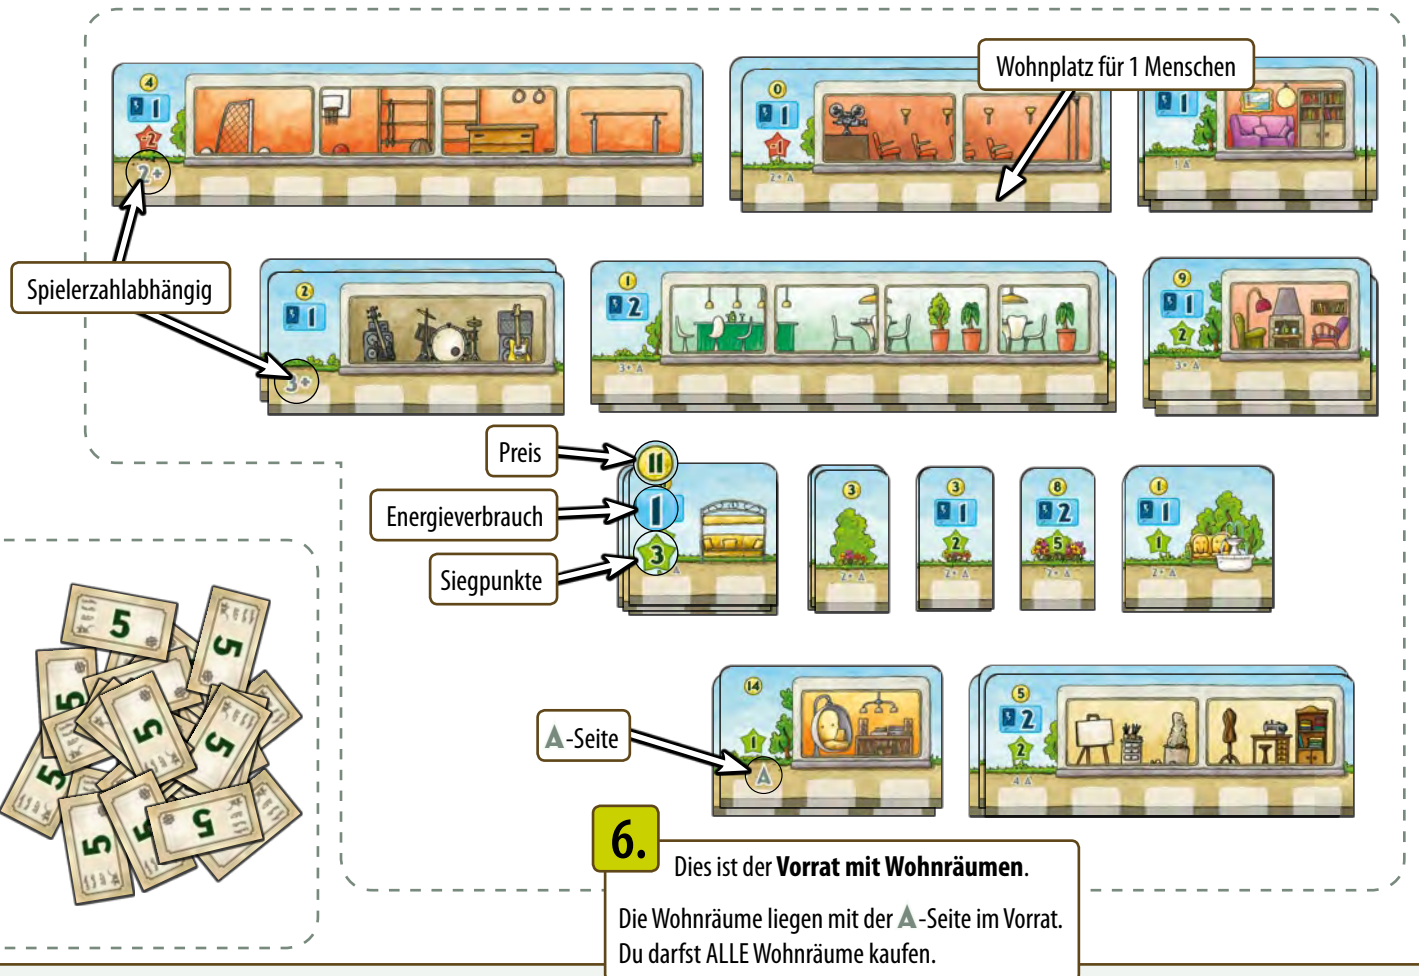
Wohnplatz für 1 Menschen

Spielerzahlabhängig

Preis

Energieverbrauch

Siegpunkte

A-Seite

6.

Dies ist der **Vorrat mit Wohnräumen**.

Die Wohnräume liegen mit der A-Seite im Vorrat. Du darfst ALLE Wohnräume kaufen.